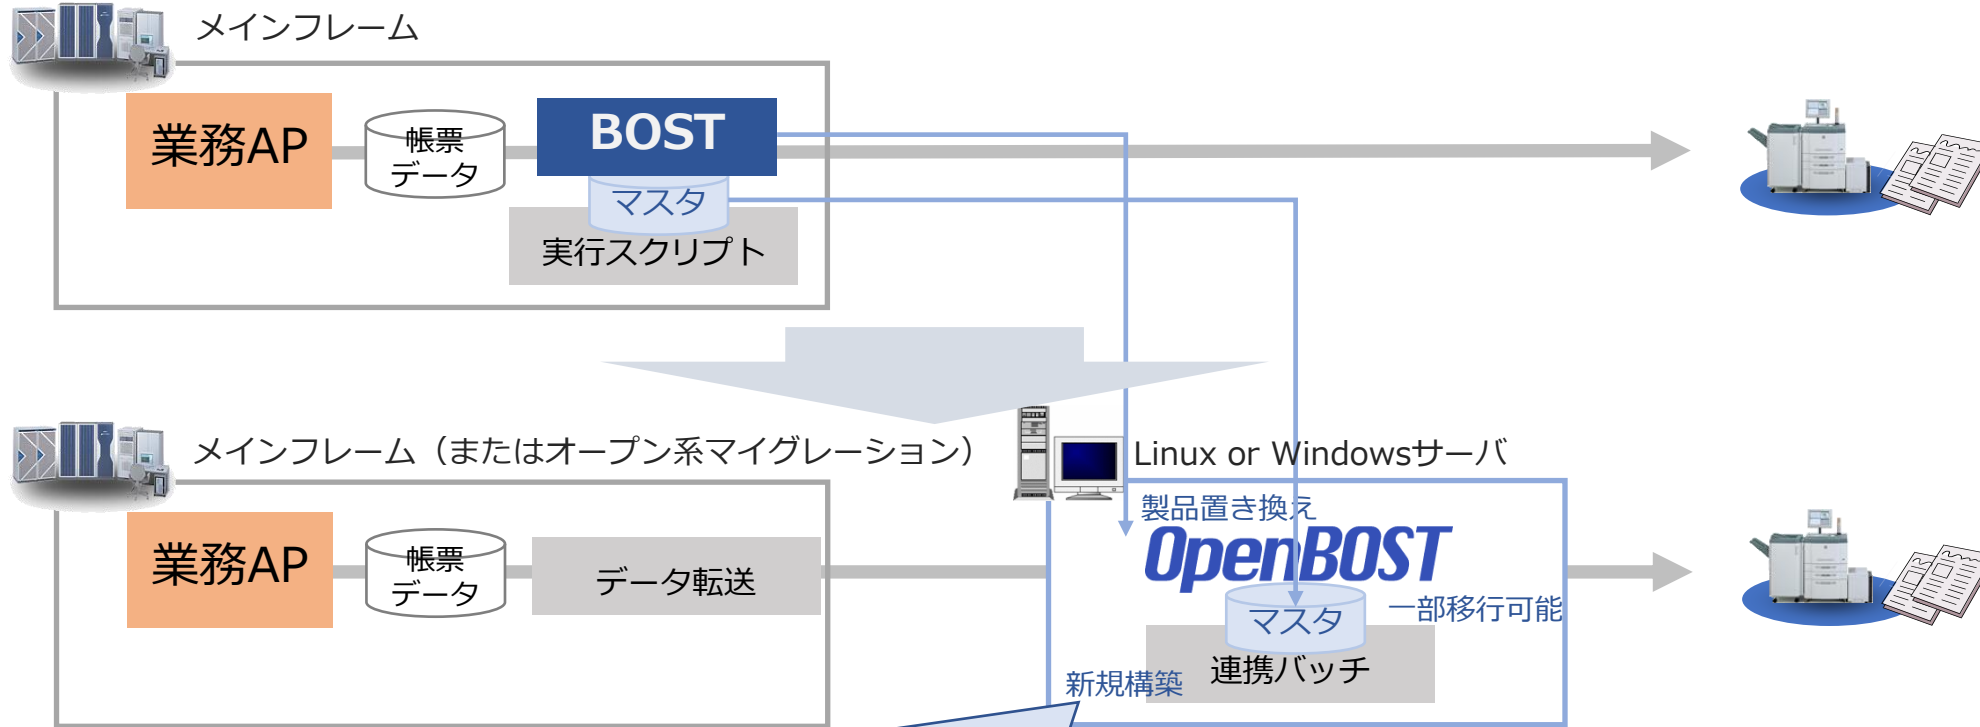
メインフレーム

業務AP

帳票
データ

BOST

マスタ

実行スクリプト

メインフレーム（またはオープン系マイグレーション）

Linux or Windowsサーバ

業務AP

帳票
データ

データ転送

製品置き換え

OpenBOST

マスタ

一部移行可能

連携バッチ

新規構築